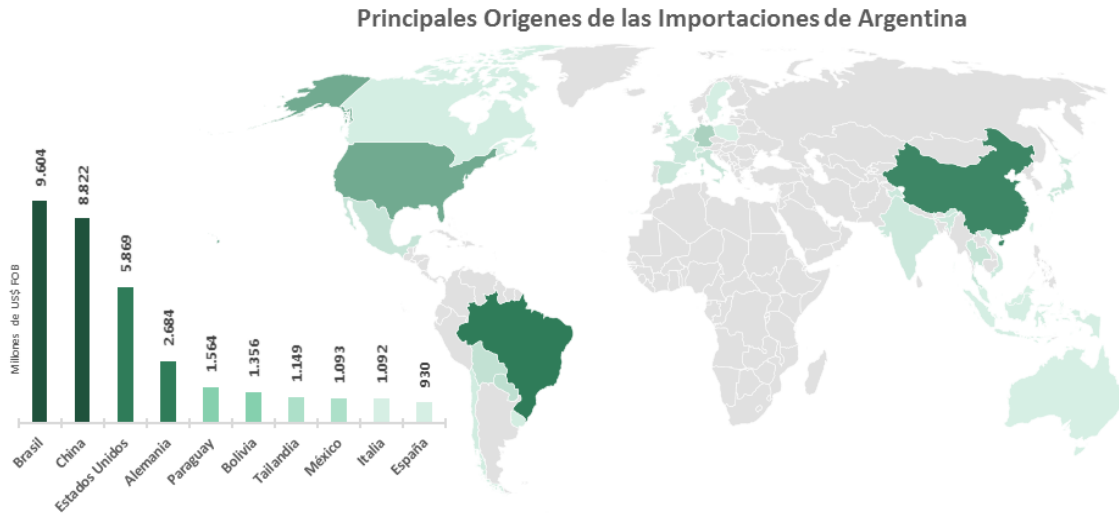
Principales Origenes de las Importaciones de Argentina

Millones de US$ FOB

9.604
8.822
5.869
2.684
1.564
1.356
1.149
1.093
1.092
930

Brasil
China
Estados Unidos
Alemania
Paraguay
Bolivia
Tailandia
México
Italia
España